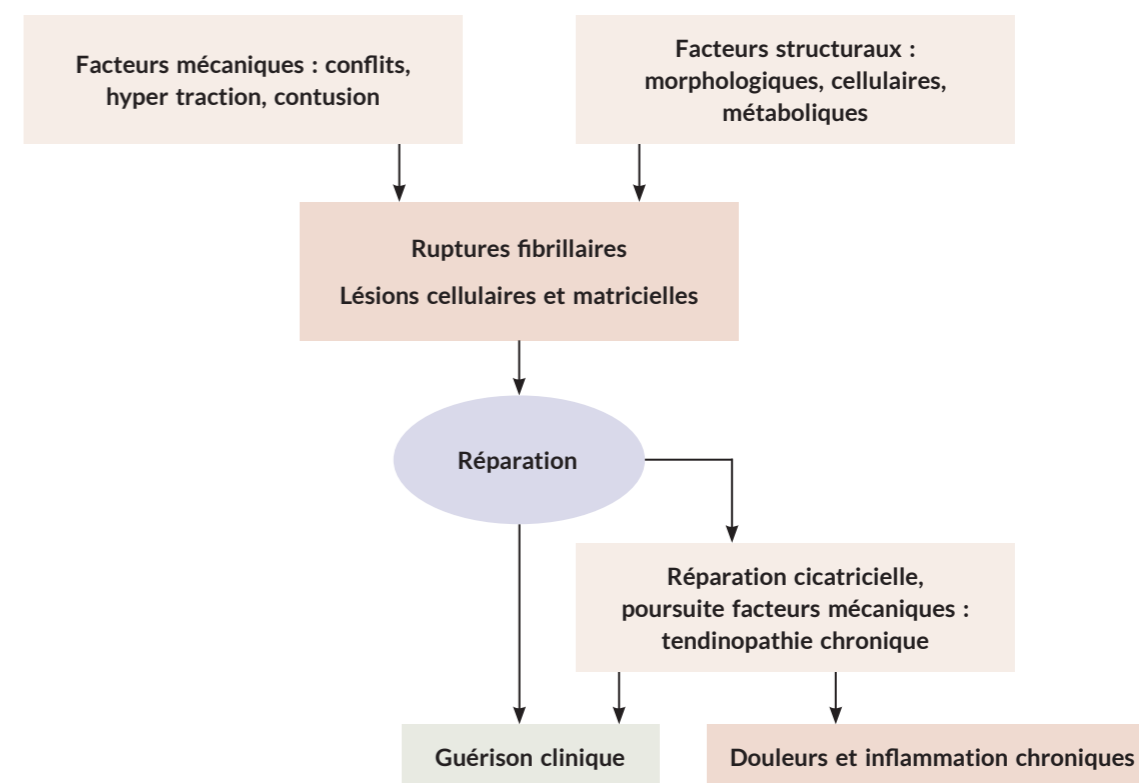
Facteurs mécaniques : conflits, hyper traction, contusion

Facteurs structuraux : morphologiques, cellulaires, métaboliques

Ruptures fibrillaires

Lésions cellulaires et matricielles

Réparation

Réparation cicatricielle, poursuite facteurs mécaniques : tendinopathie chronique

Guérison clinique

Douleurs et inflammation chroniques